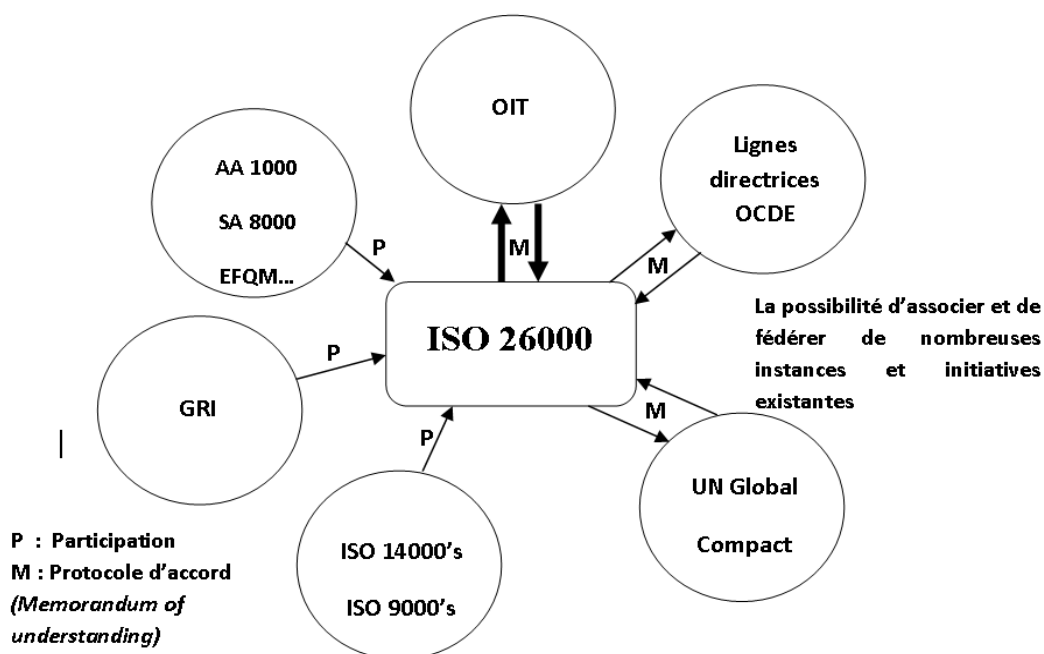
OIT

AA 1000

SA 8000

EFQM…

Lignes directrices OCDE

M

P

M

ISO 26000

La possibilité d'associer et de fédérer de nombreuses instances et initiatives existantes

P

GRI

M

P

UN Global Compact

P : Participation
M : Protocole d'accord *(Memorandum of understanding)*

ISO 14000's

ISO 9000's